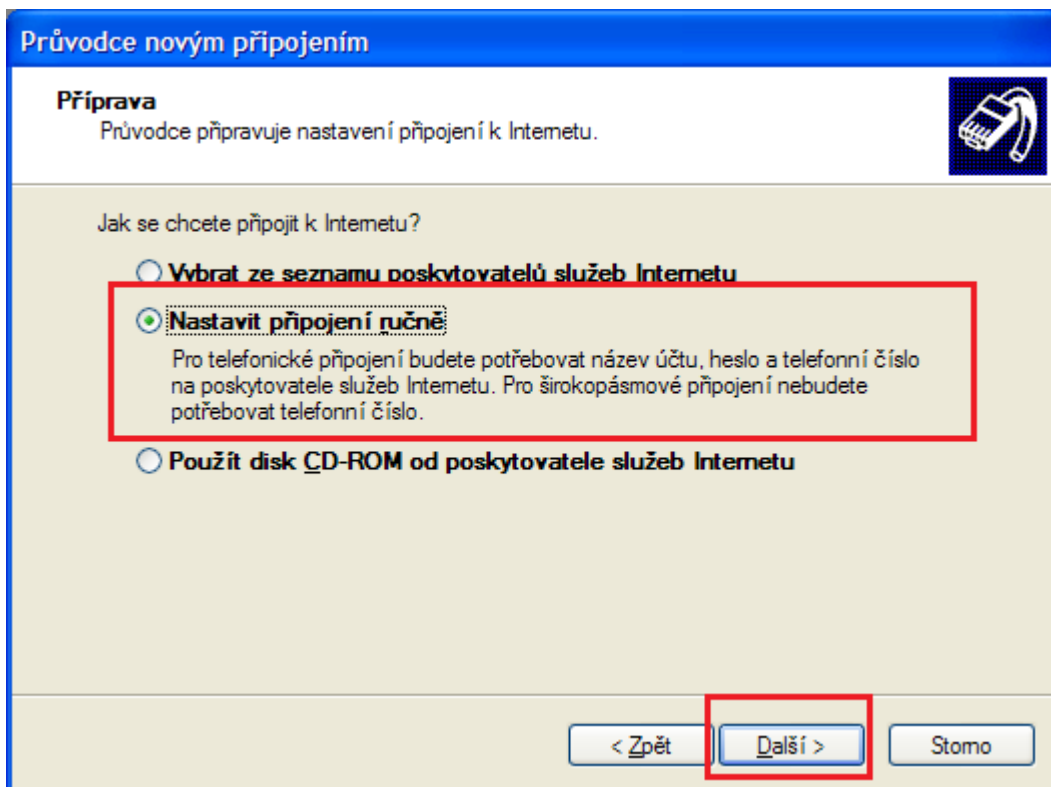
Průvodce novým připojením

Příprava
Průvodce připravuje nastavení připojení k Internetu.

Jak se chcete připojit k Internetu?

Vybrat ze seznamu poskytovatelů služeb Internetu

Nastavit připojení ručně

Pro telefonické připojení budete potřebovat název účtu, heslo a telefonní číslo na poskytovatele služeb Internetu. Pro širokopásmové připojení nebudete potřebovat telefonní číslo.

Použít disk CD-ROM od poskytovatele služeb Internetu

< Zpět | Další > | Storno